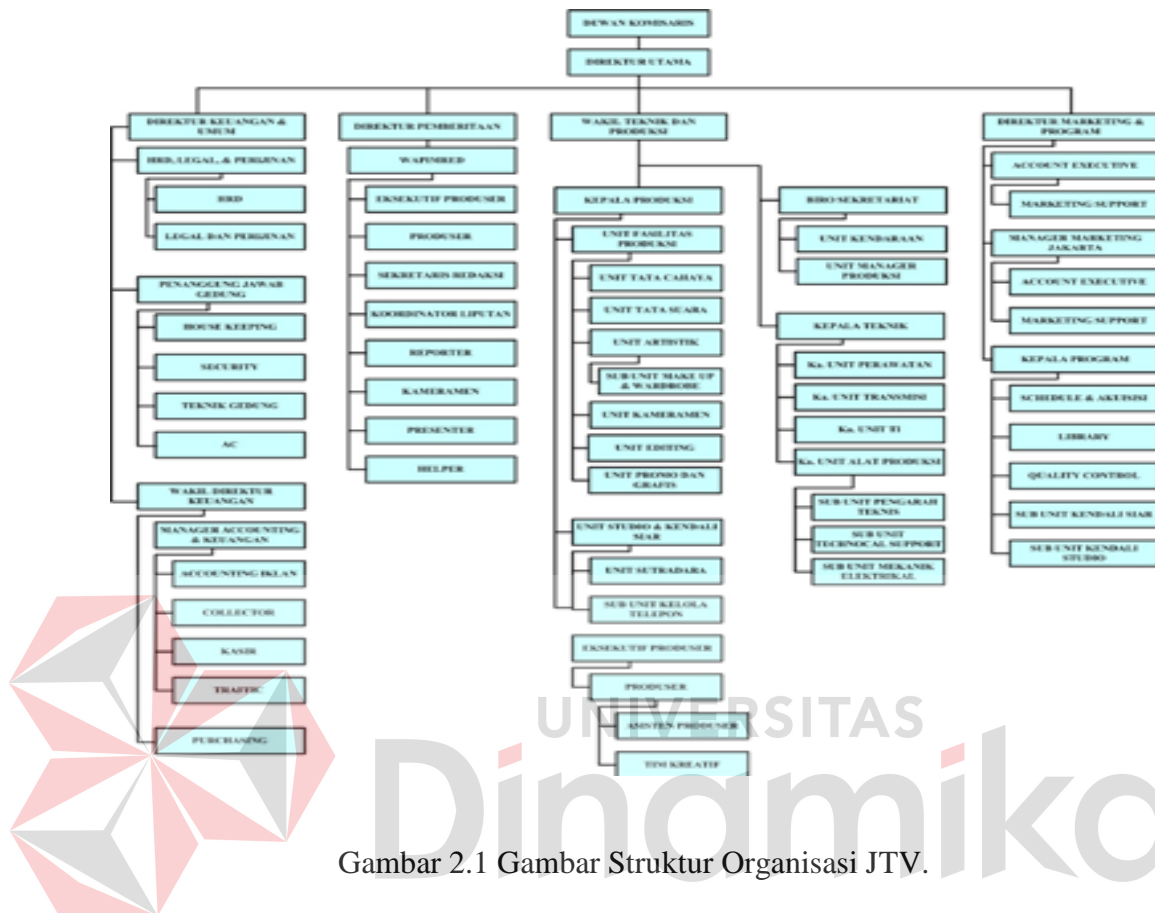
DEWAN KOMISARIS

DIREKTUR UTAMA

DIREKTUR KEUANGAN & UMUM

HRD, LEGAL, & PERIJINAN

HRD

LEGAL DAN PERIJINAN

PENANGGUNG JAWAB GEDUNG

HOUSE KEEPING

SECURITY

TEKNIK GEDUNG

AC

WAKIL DIREKTUR KEUANGAN

MANAGER ACCOUNTING & KEUANGAN

ACCOUNTING IKLAN

COLLECTOR

KASIR

TRAFFIC

PURCHASING

DIREKTUR PEMBERITAAN

WAPEMRED

EKSEKUTIF PRODUSER

PRODUSER

SEKRETARIS REDAKSI

KOORDINATOR LIPUTAN

REPORTER

KAMERAMEN

PRESENTER

HELPER

WAKIL TEKNIK DAN PRODUKSI

KEPALA PRODUKSI

UNIT FASILITAS PRODUKSI

UNIT TATA CAHAYA

UNIT TATA SUARA

UNIT ARTISTIK

SUB UNIT MAKE UP & WARDROBE

UNIT KAMERAMEN

UNIT EDITING

UNIT PROMO DAN GRAFIS

UNIT STUDIO & KENDALI SIAR

UNIT SUTRADARA

SUB UNIT KELOLA TELEPON

EKSEKUTIF PRODUSER

PRODUSER

ASISTEN PRODUSER

TIM KREATIF

BIRO SEKRETARIAT

UNIT KENDARAAN

UNIT MANAGER PRODUKSI

KEPALA TEKNIK

Ka. UNIT PERAWATAN

Ka. UNIT TRANSMISI

Ka. UNIT TI

Ka. UNIT ALAT PRODUKSI

SUB UNIT PENGARAH TEKNIS

SUB UNIT TECHNOCAL SUPPORT

SUB UNIT MEKANIK ELEKTRIKAL

DIREKTUR MARKETING & PROGRAM

ACCOUNT EXECUTIVE

MARKETING SUPPORT

MANAGER MARKETING JAKARTA

ACCOUNT EXECUTIVE

MARKETING SUPPORT

KEPALA PROGRAM

SCHEDULE & AKUISISI

LIBRARY

QUALITY CONTROL

SUB UNIT KENDALI SIAR

SUB UNIT KENDALI STUDIO

UNIVERSITAS Dinamika

Gambar 2.1 Gambar Struktur Organisasi JTV.